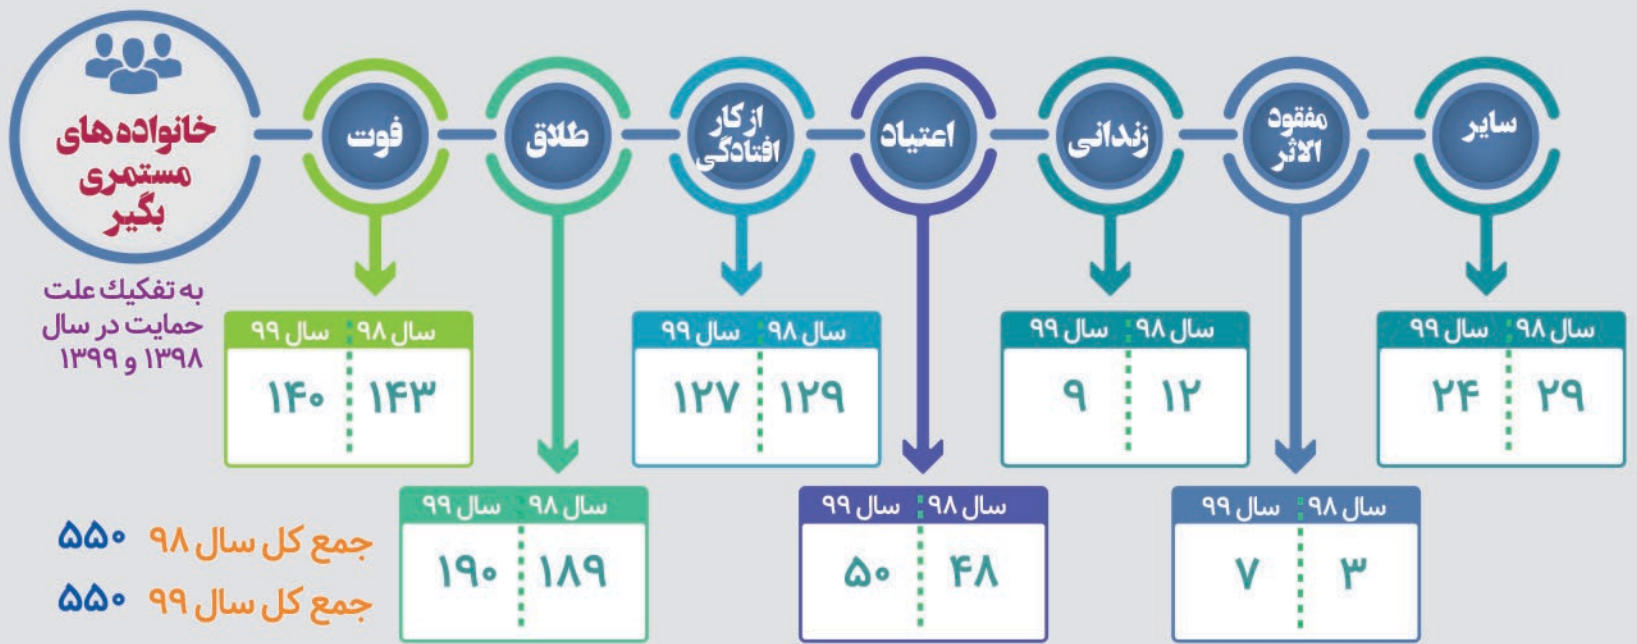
خانواده‌های مستمری بگیر

به تفکیک علت حمایت در سال ۱۳۹۸ و ۱۳۹۹

فوت

| سال ۹۸ | سال ۹۹ |
|---|---|
| ۱۴۳ | ۱۴۰ |

طلاق

| سال ۹۸ | سال ۹۹ |
|---|---|
| ۱۸۹ | ۱۹۰ |

از کار افتادگی

| سال ۹۸ | سال ۹۹ |
|---|---|
| ۱۲۹ | ۱۲۷ |

اعتیاد

| سال ۹۸ | سال ۹۹ |
|---|---|
| ۴۸ | ۵۰ |

زندانی

| سال ۹۸ | سال ۹۹ |
|---|---|
| ۱۲ | ۹ |

مفقود الاثر

| سال ۹۸ | سال ۹۹ |
|---|---|
| ۳ | ۷ |

سایر

| سال ۹۸ | سال ۹۹ |
|---|---|
| ۲۹ | ۲۴ |

جمع کل سال ۹۸ ۵۵۰
جمع کل سال ۹۹ ۵۵۰